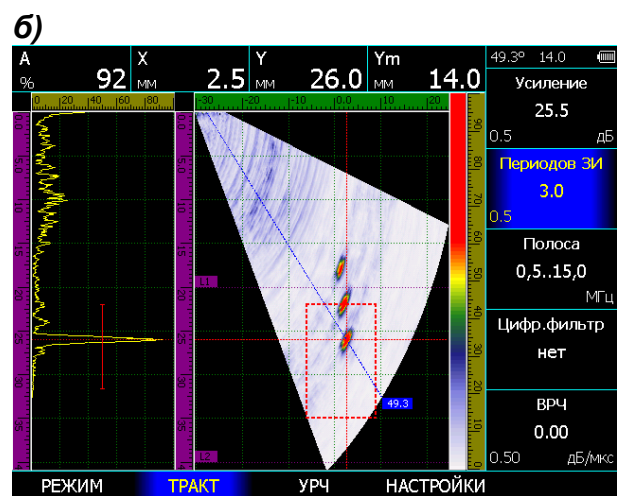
б)

A % 92
X мм 2.5
Y мм 26.0
Ym мм 14.0

49.3° 14.0

Усиление
25.5
0.5 дБ

Периодов ЗИ
3.0
0.5

Полоса
0,5..15,0
МГц

Цифр.фильтр
нет

ВРЧ
0.00
0.50 дБ/мкс

0 20 40 60 80
-30 -20 -10 0.0 10 20

L1
L2
49.3

РЕЖИМ ТРАКТ УРЧ НАСТРОЙКИ